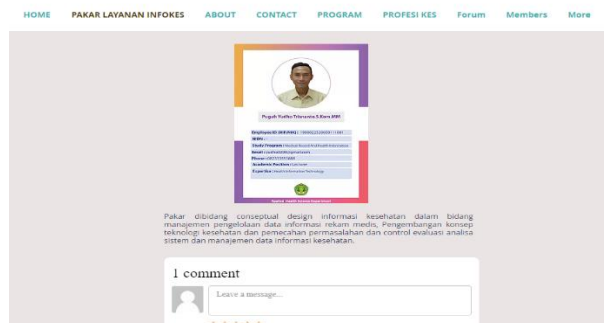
HOME PAKAR LAYANAN INFOKES ABOUT CONTACT PROGRAM PROFESI KES Forum Members More

Puguh Ratho Trisnanto S.Kom MM

Pakar dibidang conseptual design informasi kesehatan dalam bidang manajemen pengelolaan data informasi rekam medis, Pengembangan konsep teknologi kesehatan dan pemecahan permasalahan dan control evaluasi analisa sistem dan manajemen data informasi kesehatan.

1 comment

Leave a message...